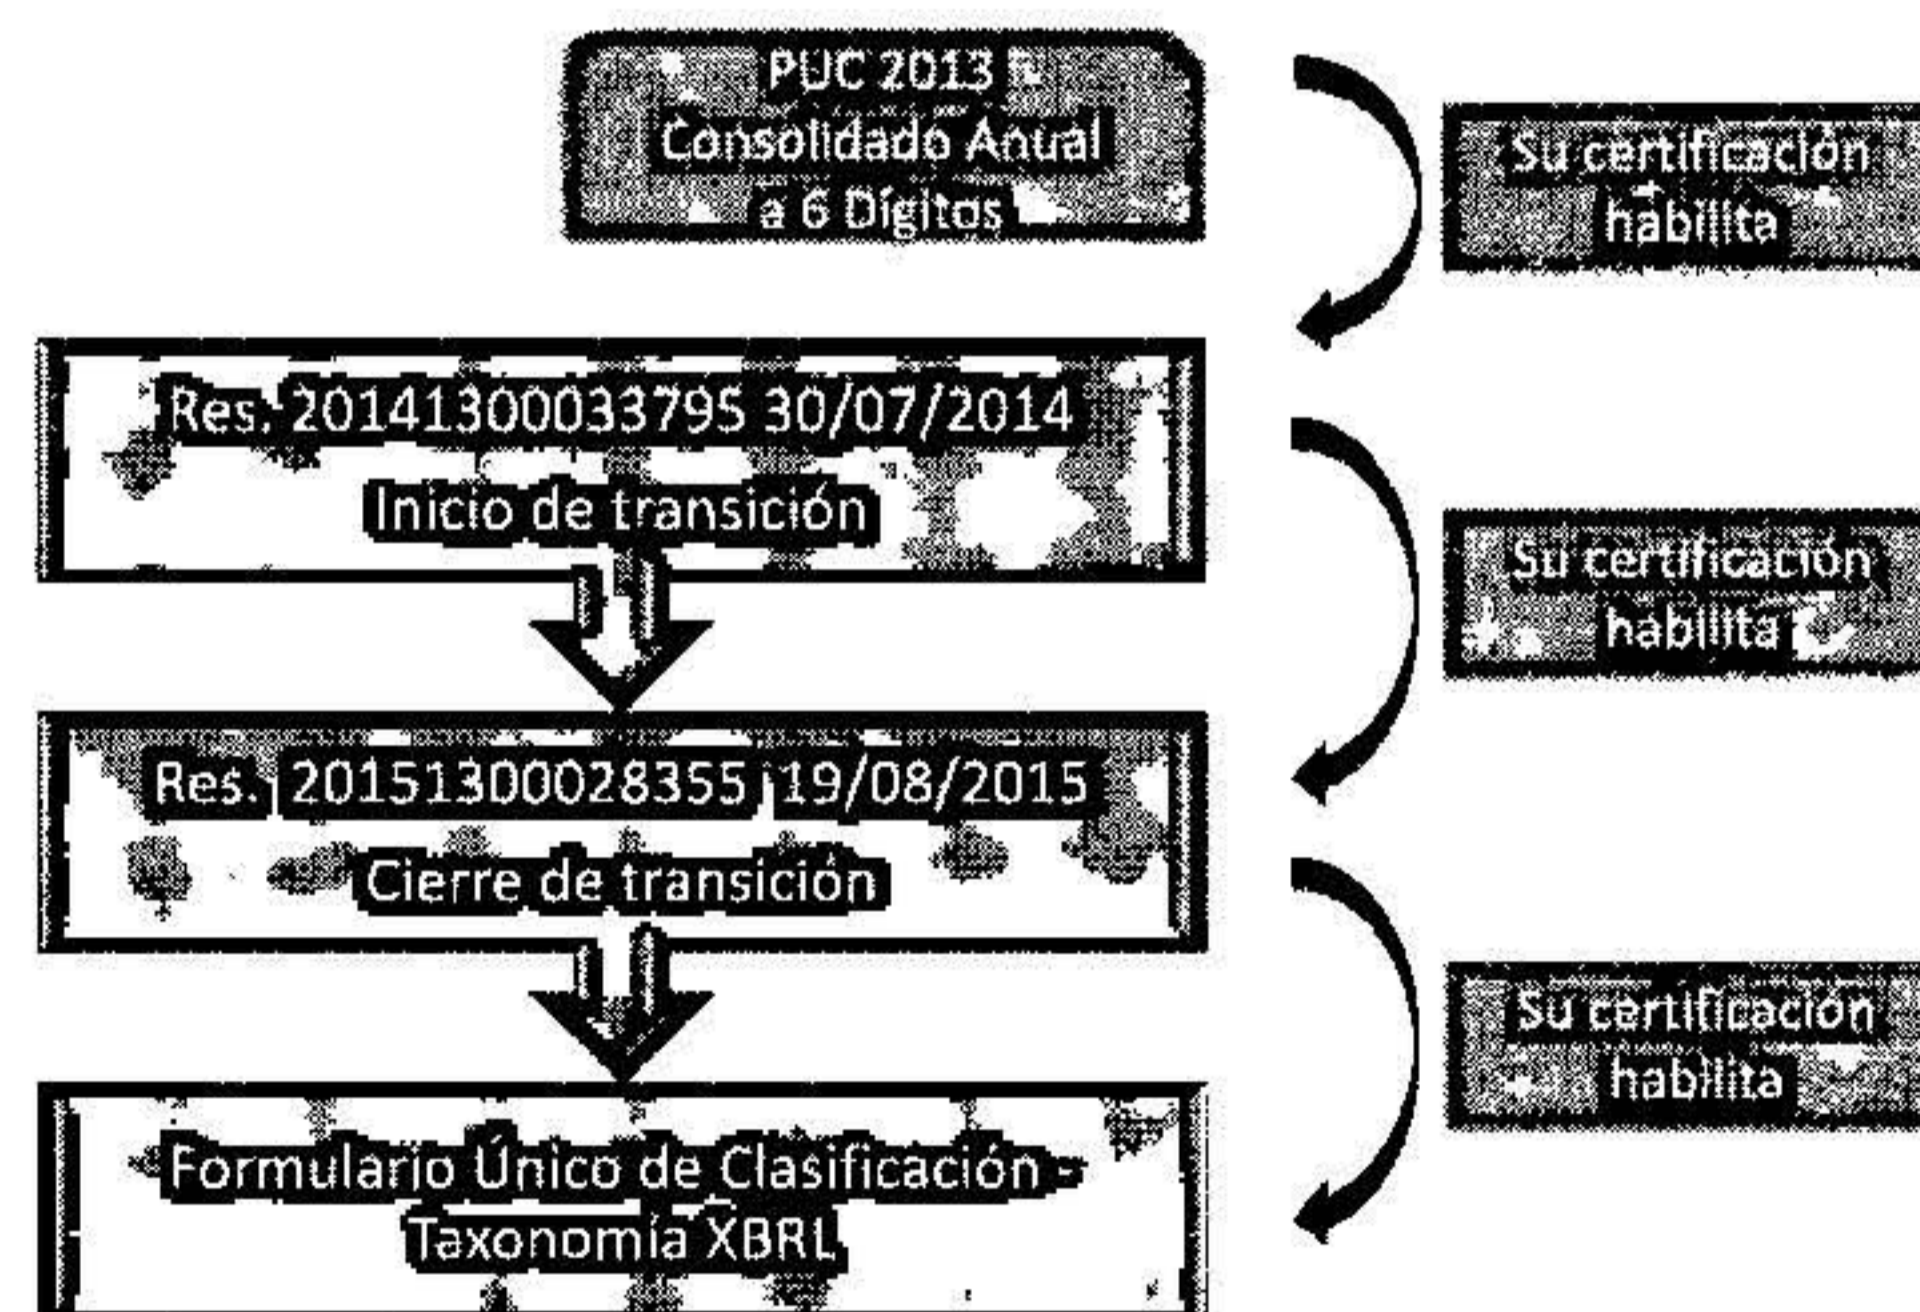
PUC 2013
Consolidado Anual
a 6 Dígitos

Su certificación habilita

Res. 20141300033795 30/07/2014
Inicio de transición

Su certificación habilita

Res. 20151300028355 19/08/2015
Cierre de transición

Su certificación habilita

Formulario Único de Clasificación -
Taxonomía XBRL